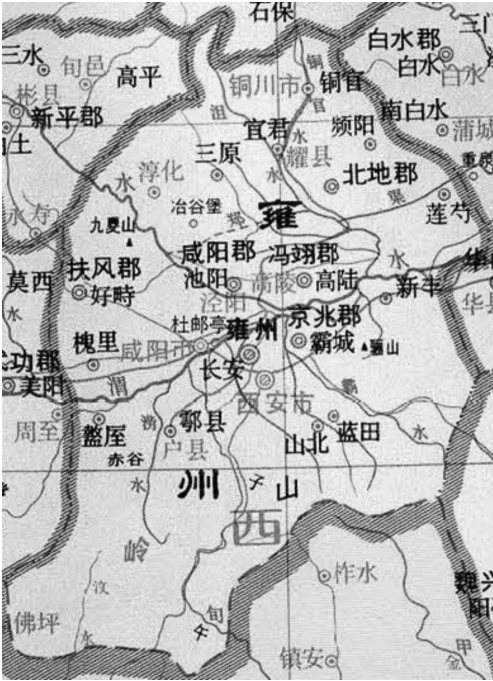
石保
三门
三水
旬邑
高平
白水郡
白水
白水
彬县
铜川市
铜官
新平郡
宜君
频阳
南白水
蒲城
泪
土
淳化
三原
耀县
北地郡
重泉
水
渠
永寿
冶谷堡
九嵕山
雍
莲芍
咸阳郡
冯翊郡
莫西
扶风郡
池阳
高陵
高陆
新丰
好畤
泾阳
华县
水
杜邮亭
雍州
京兆郡
槐里
咸阳市
长安
霸城
骊山
功郡
美阳
渭
西安市
周至
盩厔
鄠县
户县
蓝田
山北
灞
水
赤谷
水
州
子
山
西
岭
柞水
佛坪
汶
旬
镇安
魏兴
甲
金